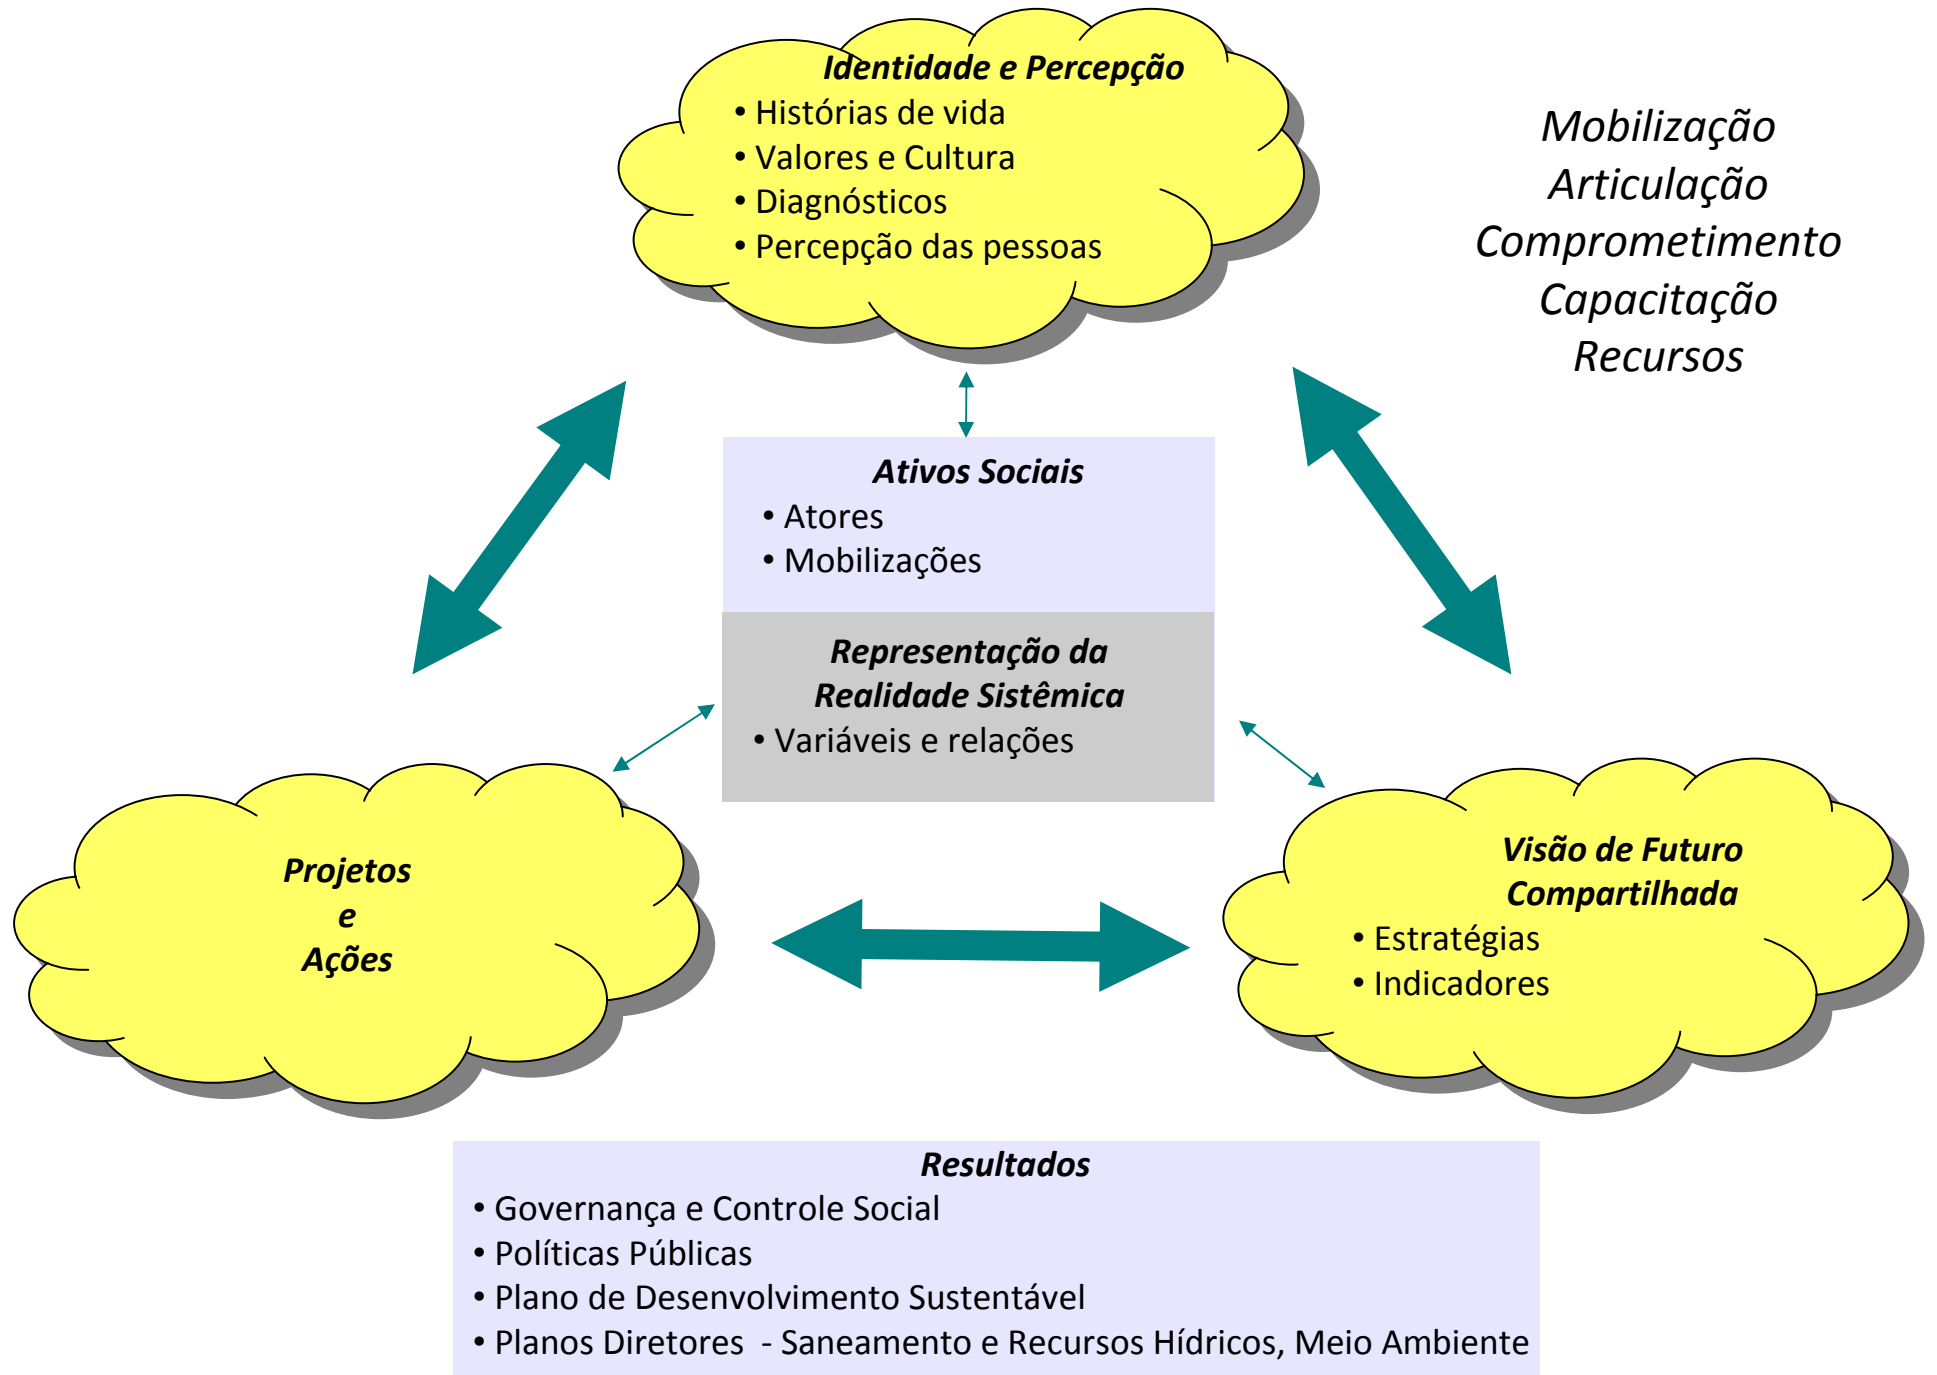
Identidade e Percepção
• Histórias de vida
• Valores e Cultura
• Diagnósticos
• Percepção das pessoas

Mobilização
Articulação
Comprometimento
Capacitação
Recursos

Ativos Sociais
• Atores
• Mobilizações

Representação da Realidade Sistêmica
• Variáveis e relações

Projetos
e
Ações

Visão de Futuro Compartilhada
• Estratégias
• Indicadores

Resultados
• Governança e Controle Social
• Políticas Públicas
• Plano de Desenvolvimento Sustentável
• Planos Diretores - Saneamento e Recursos Hídricos, Meio Ambiente